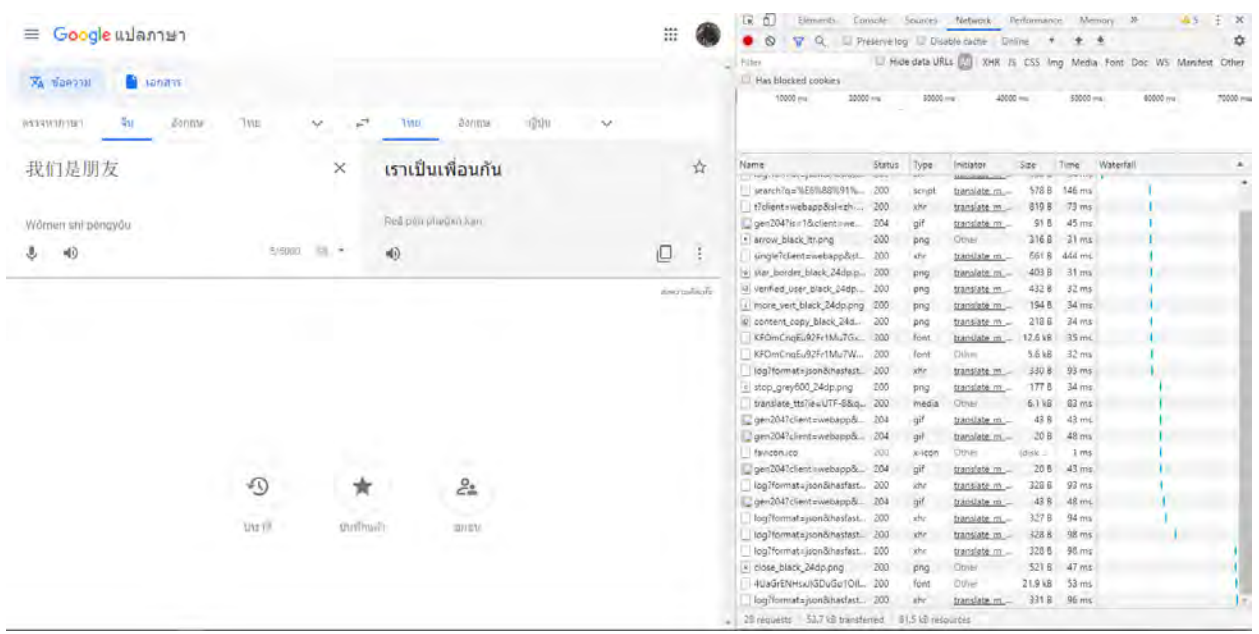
Google แปลภาษา

ข้อความ เอกสาร

ตรวจหาภาษา จีน อังกฤษ ไทย ไทย อังกฤษ ญี่ปุ่น

我们是朋友

Wǒmen shì péngyǒu

5/5000

เราเป็นเพื่อนกัน

Rao pen phuean kan

ส่งความคิดเห็น

ประวัติ บันทึกแล้ว ชุมชน

Elements Console Sources Network Performance Memory »

Preserve log Disable cache Online

Filter Hide data URLs All XHR JS CSS Img Media Font Doc WS Manifest Other

Has blocked cookies

10000 ms 20000 ms 30000 ms 40000 ms 50000 ms 60000 ms 70000 ms

| Name | Status | Type | Initiator | Size | Time | Waterfall |
|---|---|---|---|---|---|---|
| search?q=%E6%88%91%... | 200 | script | translate_m... | 578 B | 146 ms | |
| t?client=webapp&sl=zh-... | 200 | xhr | translate_m... | 810 B | 73 ms | |
| gen204?is=1&client=we... | 204 | gif | translate_m... | 91 B | 45 ms | |
| arrow_black_ltr.png | 200 | png | Other | 316 B | 21 ms | |
| single?client=webapp&sl... | 200 | xhr | translate_m... | 661 B | 444 ms | |
| star_border_black_24dp.p... | 200 | png | translate_m... | 403 B | 31 ms | |
| verified_user_black_24dp... | 200 | png | translate_m... | 432 B | 32 ms | |
| more_vert_black_24dp.png | 200 | png | translate_m... | 194 B | 34 ms | |
| content_copy_black_24d... | 200 | png | translate_m... | 218 B | 34 ms | |
| KFOmCnqEu92Fr1Mu7G... | 200 | font | translate_m... | 12.6 kB | 35 ms | |
| KFOmCnqEu92Fr1Mu7W... | 200 | font | Other | 5.6 kB | 32 ms | |
| log?format=json&hasfast... | 200 | xhr | translate_m... | 330 B | 93 ms | |
| stop_grey600_24dp.png | 200 | png | translate_m... | 177 B | 34 ms | |
| translate_tts?ie=UTF-8&q... | 200 | media | Other | 6.1 kB | 82 ms | |
| gen204?client=webapp&... | 204 | gif | translate_m... | 43 B | 43 ms | |
| gen204?client=webapp&... | 204 | gif | translate_m... | 20 B | 48 ms | |
| favicon.ico | 200 | x-icon | Other | (disk ... | 1 ms | |
| gen204?client=webapp&... | 204 | gif | translate_m... | 20 B | 43 ms | |
| log?format=json&hasfast... | 200 | xhr | translate_m... | 328 B | 93 ms | |
| gen204?client=webapp&... | 204 | gif | translate_m... | 43 B | 48 ms | |
| log?format=json&hasfast... | 200 | xhr | translate_m... | 327 B | 94 ms | |
| log?format=json&hasfast... | 200 | xhr | translate_m... | 328 B | 98 ms | |
| log?format=json&hasfast... | 200 | xhr | translate_m... | 328 B | 98 ms | |
| close_black_24dp.png | 200 | png | Other | 521 B | 47 ms | |
| 4UaGrENHsxJlGDuGo1OIl... | 200 | font | Other | 21.9 kB | 53 ms | |
| log?format=json&hasfast... | 200 | xhr | translate_m... | 331 B | 96 ms | |

28 requests | 53.7 kB transferred | 81.5 kB resources